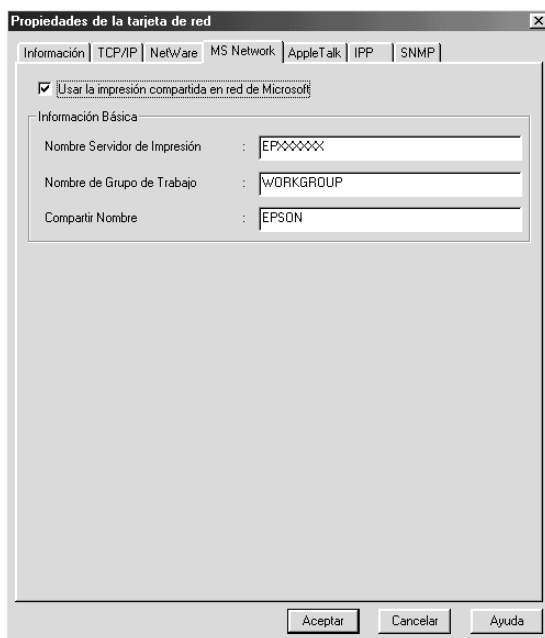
Propiedades de la tarjeta de red

Información | TCP/IP | NetWare | MS Network | AppleTalk | IPP | SNMP

Usar la impresión compartida en red de Microsoft

Información Básica

Nombre Servidor de Impresión : EPXXXXXX

Nombre de Grupo de Trabajo : WORKGROUP

Compartir Nombre : EPSON

Aceptar Cancelar Ayuda